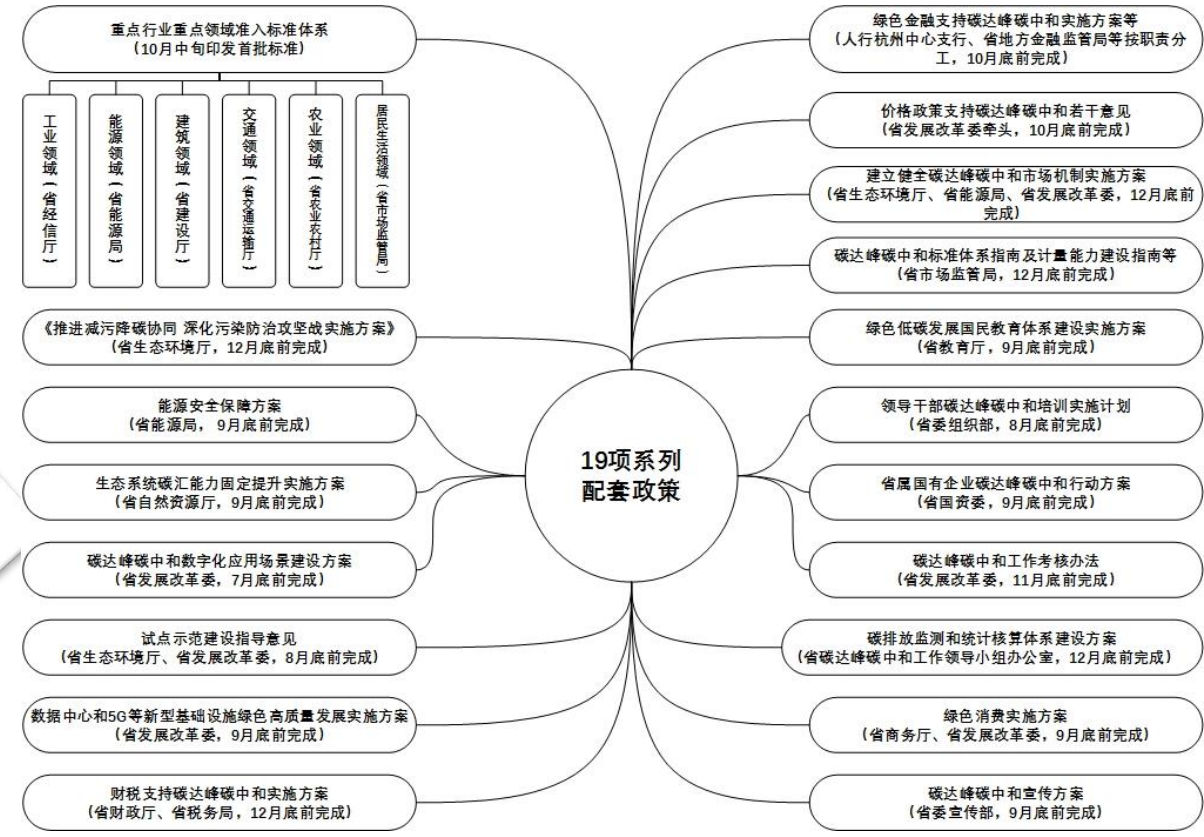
19项系列配套政策

重点行业重点领域准入标准体系
（10月中旬印发首批标准）

工业领域（省经信厅）

能源领域（省能源局）

建筑领域（省建设厅）

交通领域（省交通运输厅）

农业领域（省农业农村厅）

居民生活领域（省市场监管局）

《推进减污降碳协同 深化污染防治攻坚战实施方案》
（省生态环境厅，12月底前完成）

能源安全保障方案
（省能源局，9月底前完成）

生态系统碳汇能力固定提升实施方案
（省自然资源厅，9月底前完成）

碳达峰碳中和数字化应用场景建设方案
（省发展改革委，7月底前完成）

试点示范建设指导意见
（省生态环境厅、省发展改革委，8月底前完成）

数据中心和5G等新型基础设施绿色高质量发展实施方案
（省发展改革委，9月底前完成）

财税支持碳达峰碳中和实施方案
（省财政厅、省税务局，12月底前完成）

绿色金融支持碳达峰碳中和实施方案等
（人行杭州中心支行、省地方金融监管局等按职责分工，10月底前完成）

价格政策支持碳达峰碳中和若干意见
（省发展改革委牵头，10月底前完成）

建立健全碳达峰碳中和市场机制实施方案
（省生态环境厅、省能源局、省发展改革委，12月底前完成）

碳达峰碳中和标准体系指南及计量能力建设指南等
（省市场监管局，12月底前完成）

绿色低碳发展国民教育体系建设实施方案
（省教育厅，9月底前完成）

领导干部碳达峰碳中和培训实施计划
（省委组织部，8月底前完成）

省属国有企业碳达峰碳中和行动方案
（省国资委，9月底前完成）

碳达峰碳中和工作考核办法
（省发展改革委，11月底前完成）

碳排放监测和统计核算体系建设方案
（省碳达峰碳中和工作领导小组办公室，12月底前完成）

绿色消费实施方案
（省商务厅、省发展改革委，9月底前完成）

碳达峰碳中和宣传方案
（省委宣传部，9月底前完成）